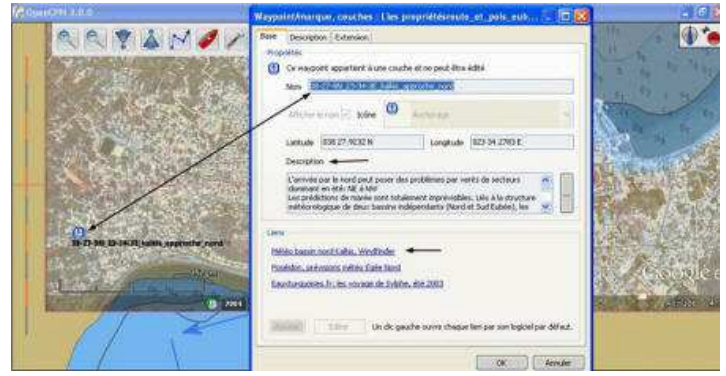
OpenCPN 3.0.0

Waypoint/marque, couches : Les propriétésroute_et_poi_eub...

Base | Description | Extension

Propriétés

Ce waypoint appartient à une couche et ne peut être édité

Nom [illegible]_kallas_approche_nord

Afficher le nom | Icône | Anchorage

Latitude 038 27.9132 N | Longitude 023 34.2783 E

Description

L'arrivée par le nord peut poser des problèmes par vents de secteurs dominant en été: NE à NW
Les prédictions de marée sont totalement imprévisibles. Liés à la structure météorologique de deux bassins indépendants (Nord et Sud Eubée), les

Liens

Météo bassin nord Kallas, Windfinder

Poseidon, prévisions météo Egée Nord

Eaux turquoises.fr, les voyage de Sylphe, été 2003

Ajouter | Éditer | Un clic gauche ouvre chaque lien par son logiciel par défaut.

OK | Annuler

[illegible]_kallas_approche_nord

Google e